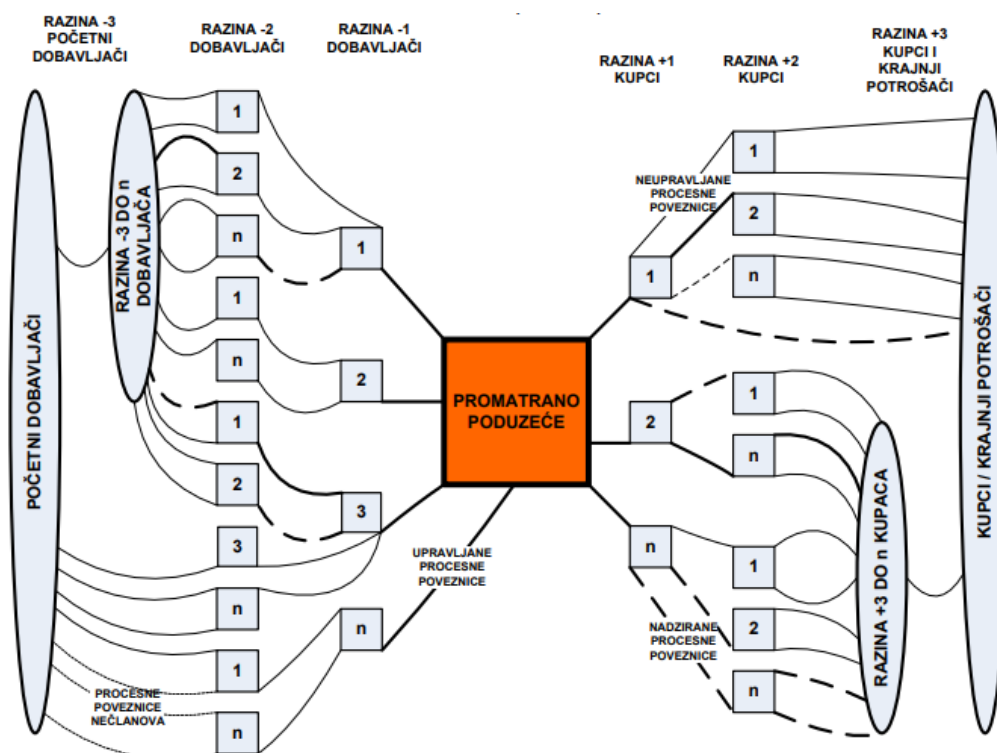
RAZINA -3
POČETNI
DOBAVLJAČI

RAZINA -2
DOBAVLJAČI

RAZINA -1
DOBAVLJAČI

RAZINA +1
KUPCI

RAZINA +2
KUPCI

RAZINA +3
KUPCI I
KRAJNJI
POTROŠAČI

POČETNI DOBAVLJAČI

RAZINA -3 DO n DOBAVLJAČA

1
2
n
1
n
1
2
3
n
1
n

1
2
3
n

PROMATRANO PODUZEĆE

NEUPRAVLJANE PROCESNE POVEZNICE

UPRAVLJANE PROCESNE POVEZNICE

NADZIRANE PROCESNE POVEZNICE

PROCESNE POVEZNICE NEČLANOVA

1
2
n

1
2
n
1
n
1
2
n

RAZINA +3 DO n KUPACA

KUPCI / KRAJNJI POTROŠAČI